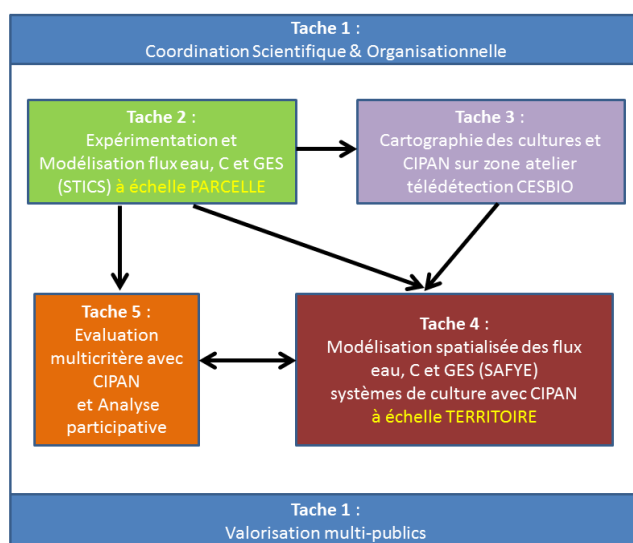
Tache 1 :
Coordination Scientifique & Organisationnelle

Tache 2 :
Expérimentation et Modélisation flux eau, C et GES (STICS) à échelle PARCELLE

Tache 3 :
Cartographie des cultures et CIPAN sur zone atelier télédétection CESBIO

Tache 5 :
Evaluation multicritère avec CIPAN et Analyse participative

Tache 4 :
Modélisation spatialisée des flux eau, C et GES (SAFYE) systèmes de culture avec CIPAN à échelle TERRITOIRE

Tache 1 :
Valorisation multi-publics